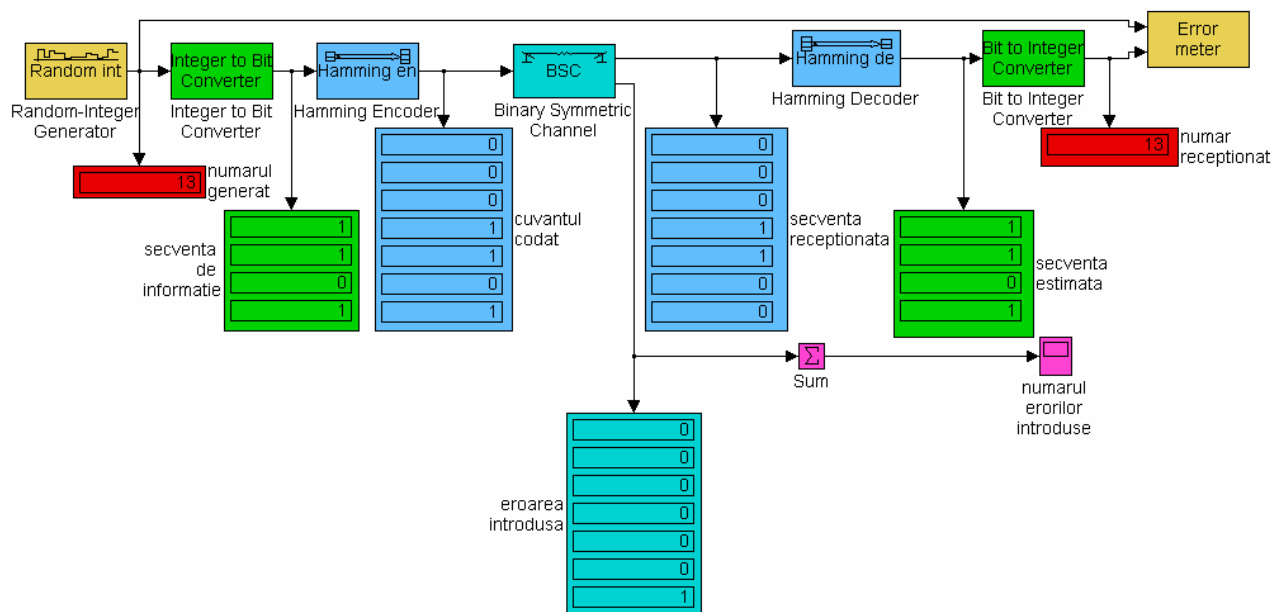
Random int

Random-Integer Generator

Integer to Bit Converter

Integer to Bit Converter

Hamming en

Hamming Encoder

BSC

Binary Symmetric Channel

Hamming de

Hamming Decoder

Bit to Integer Converter

Bit to Integer Converter

Error meter

13

numarul generat

1
1
0
1

secventa de informatie

0
0
0
1
1
0
1

cuvantul codat

0
0
0
1
1
0
0

secventa receptionata

1
1
0
1

secventa estimata

13

numar receptionat

$\Sigma$

Sum

numarul erorilor introduse

0
0
0
0
0
0
1

eroarea introdusa